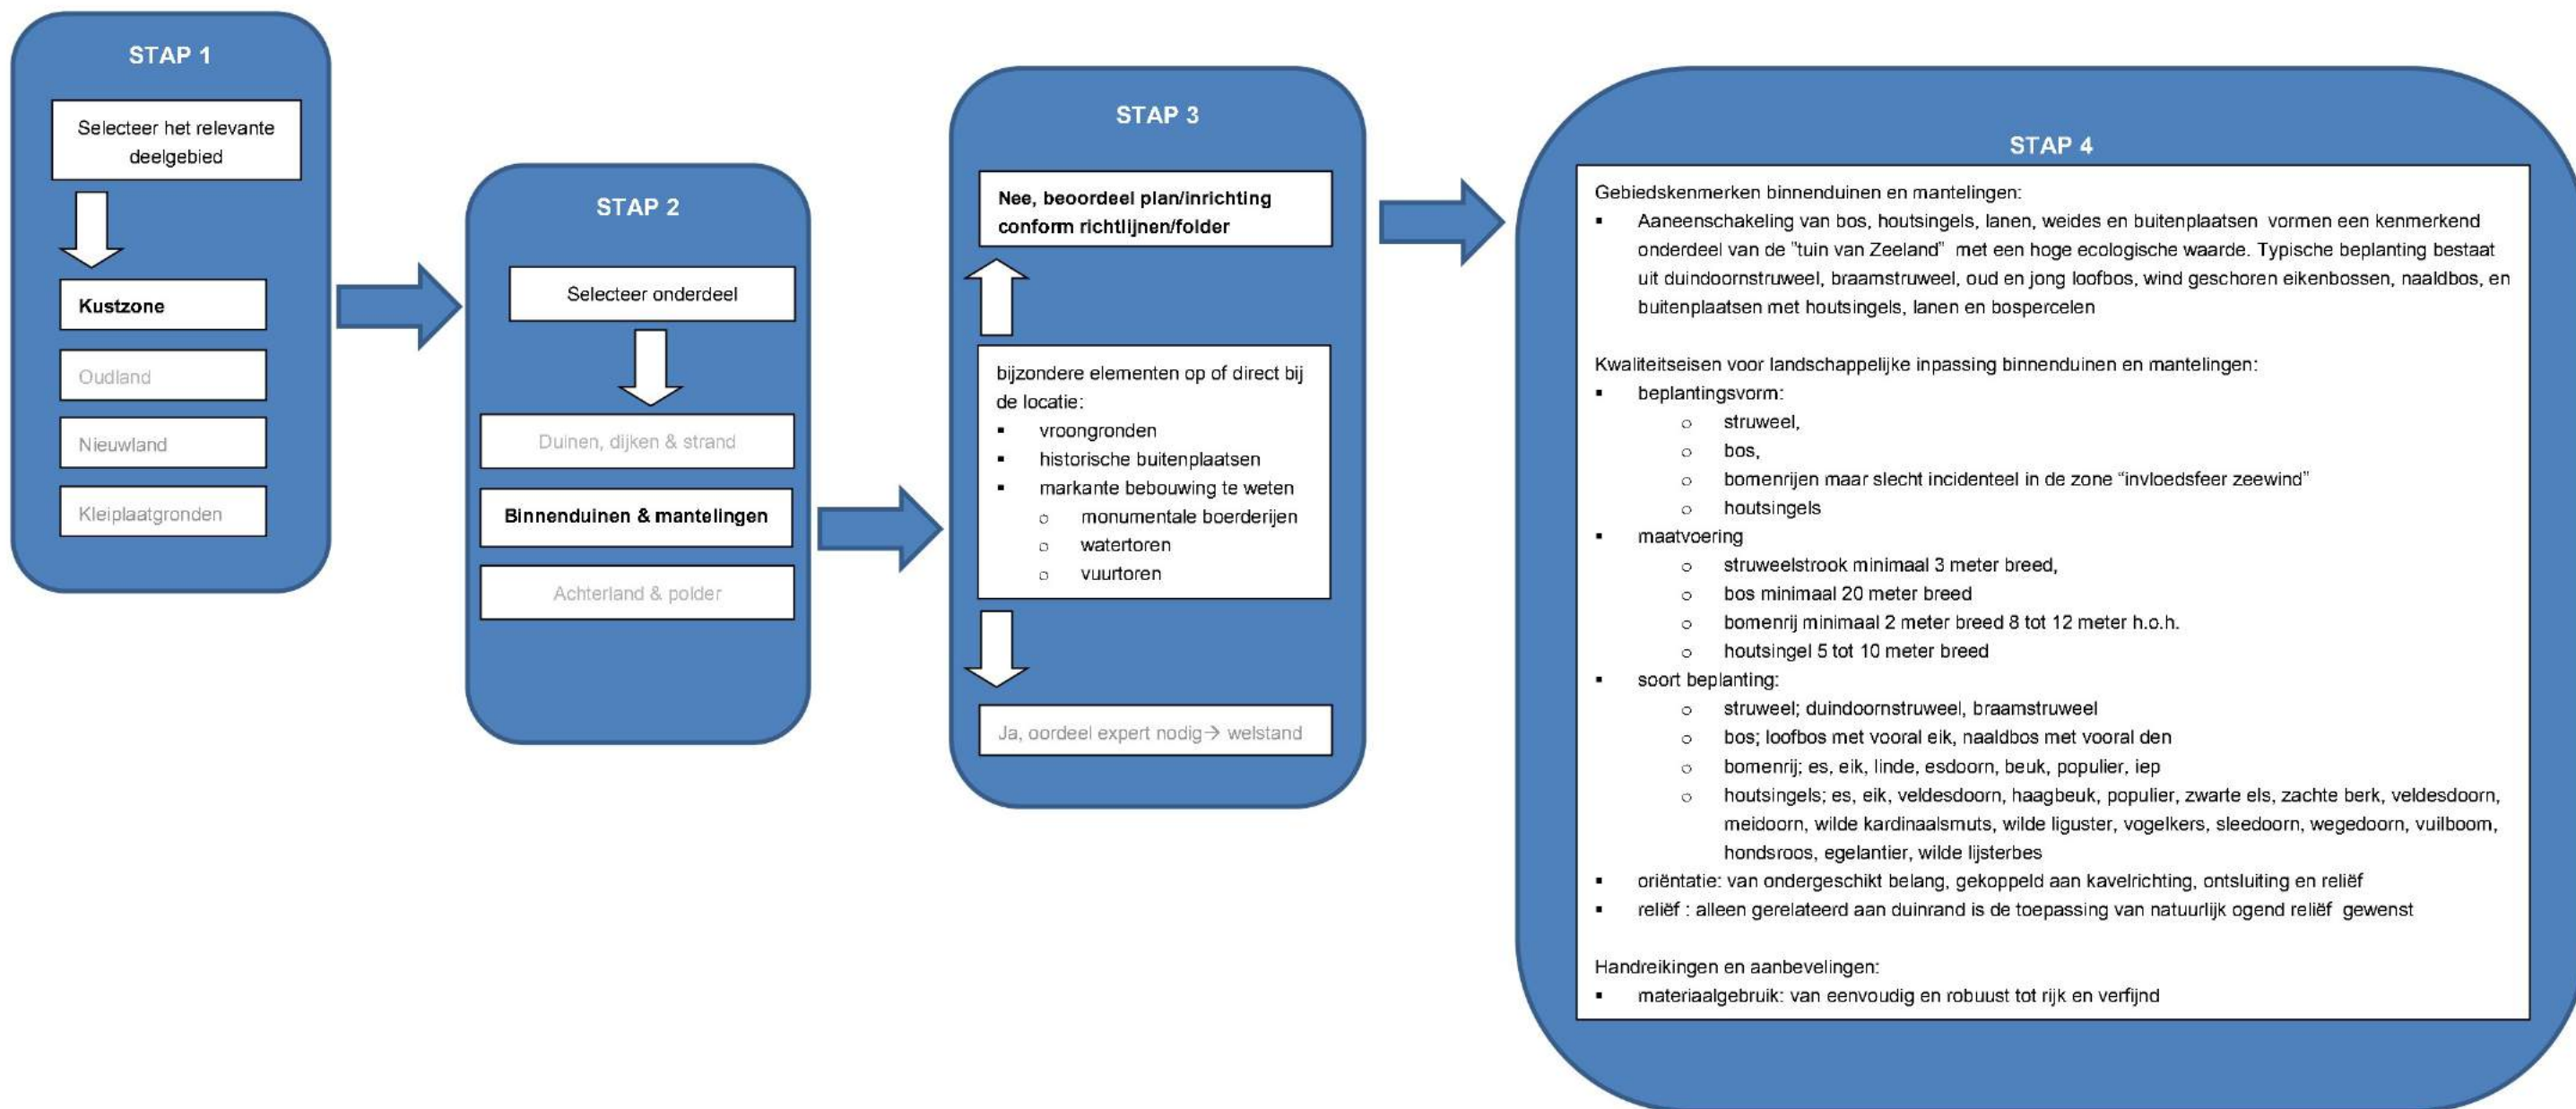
STAP 1

Selecteer het relevante deelgebied

Kustzone

Oudland

Nieuwland

Kleiplaatgronden

STAP 2

Selecteer onderdeel

Duinen, dijken & strand

Binnenduinen & mantelingen

Achterland & polder

STAP 3

Nee, beoordeel plan/inrichting conform richtlijnen/folder

bijzondere elementen op of direct bij de locatie:
- vroongronden
- historische buitenplaatsen
- markante bebouwing te weten
  - monumentale boerderijen
  - watertoren
  - vuurtoren

Ja, oordeel expert nodig→ welstand

STAP 4

Gebiedskenmerken binnenduinen en mantelingen:
- Aaneenschakeling van bos, houtsingels, lanen, weides en buitenplaatsen vormen een kenmerkend onderdeel van de "tuin van Zeeland" met een hoge ecologische waarde. Typische beplanting bestaat uit duindoornstruweel, braamstruweel, oud en jong loofbos, wind geschoren eikenbossen, naaldbos, en buitenplaatsen met houtsingels, lanen en bospercelen

Kwaliteitseisen voor landschappelijke inpassing binnenduinen en mantelingen:
- beplantingsvorm:
  - struweel,
  - bos,
  - bomenrijen maar slecht incidenteel in de zone "invloedsfeer zeewind"
  - houtsingels
- maatvoering
  - struweelstrook minimaal 3 meter breed,
  - bos minimaal 20 meter breed
  - bomenrij minimaal 2 meter breed 8 tot 12 meter h.o.h.
  - houtsingel 5 tot 10 meter breed
- soort beplanting:
  - struweel; duindoornstruweel, braamstruweel
  - bos; loofbos met vooral eik, naaldbos met vooral den
  - bomenrij; es, eik, linde, esdoorn, beuk, populier, iep
  - houtsingels; es, eik, veldesdoorn, haagbeuk, populier, zwarte els, zachte berk, veldesdoorn, meidoorn, wilde kardinaalsmuts, wilde liguster, vogelkers, sleedoorn, wegedoorn, vuilboom, hondsroos, egelantier, wilde lijsterbes
- oriëntatie: van ondergeschikt belang, gekoppeld aan kavelrichting, ontsluiting en reliëf
- reliëf : alleen gerelateerd aan duinrand is de toepassing van natuurlijk ogend reliëf gewenst

Handreikingen en aanbevelingen:
- materiaalgebruik: van eenvoudig en robuust tot rijk en verfijnd